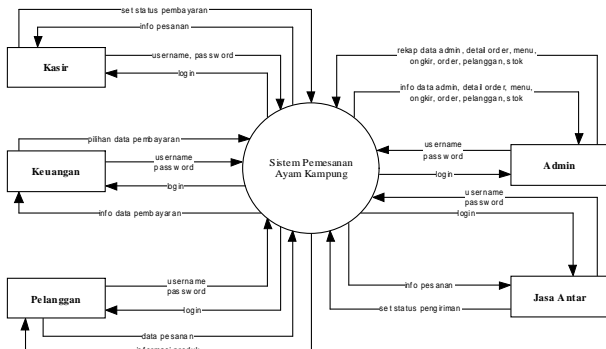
set status pembayaran

info pesanan

Kasir

username, password

login

rekap data admin, detail order, menu, ongkir, order, pelanggan, stok

info data admin, detail order, menu, ongkir, order, pelanggan, stok

pilihan data pembayaran

Keuangan

username password

login

Sistem Pemesanan Ayam Kampung

username password

Admin

login

info data pembayaran

username password

login

Pelanggan

username password

login

data pesanan

informasi produk

info pesanan

Jasa Antar

set status pengiriman